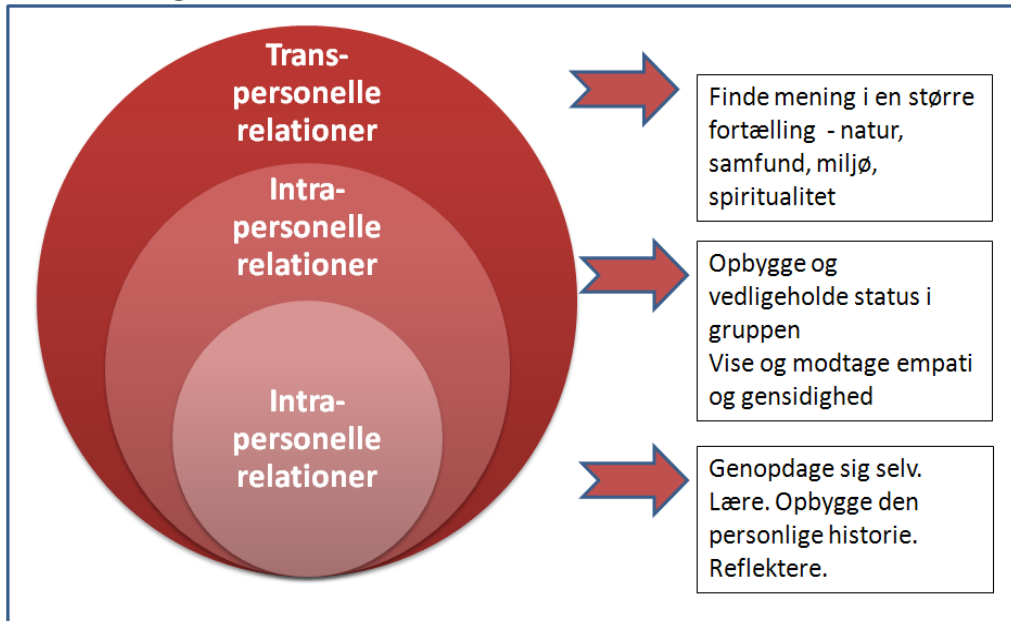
Transpersonelle relationer

Intrapersonelle relationer

Intrapersonelle relationer

Finde mening i en større fortælling - natur, samfund, miljø, spiritualitet

Opbygge og vedligeholde status i gruppen
Vise og modtage empati og gensidighed

Genopdage sig selv. Lære. Opbygge den personlige historie. Reflektere.